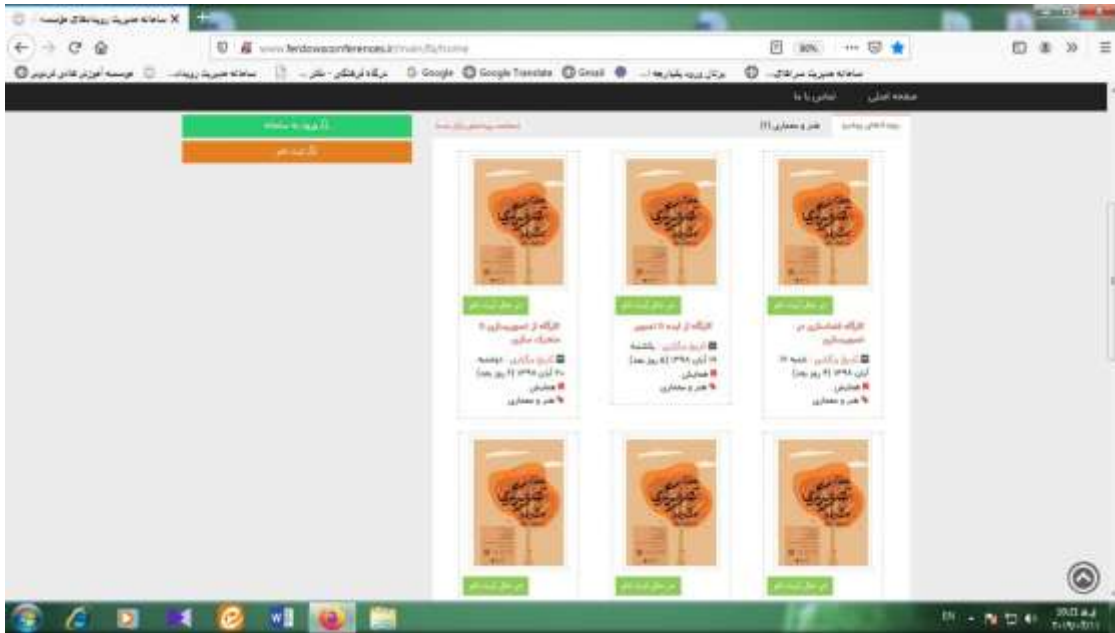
سامانه مدیریت رویدادهای علمی... ×

www.ferdowsconferences.ir

80%

Google Google Translate Gmail

صفحه اصلی تماس با ما

ورود به سامانه

ثبت نام

هنر و معماری

کارگاه شناسایی در تصویرسازی

کارگاه از ایده تا تصویر

کارگاه از تصویرسازی تا متحرک سازی

همایش

هنر و معماری

EN